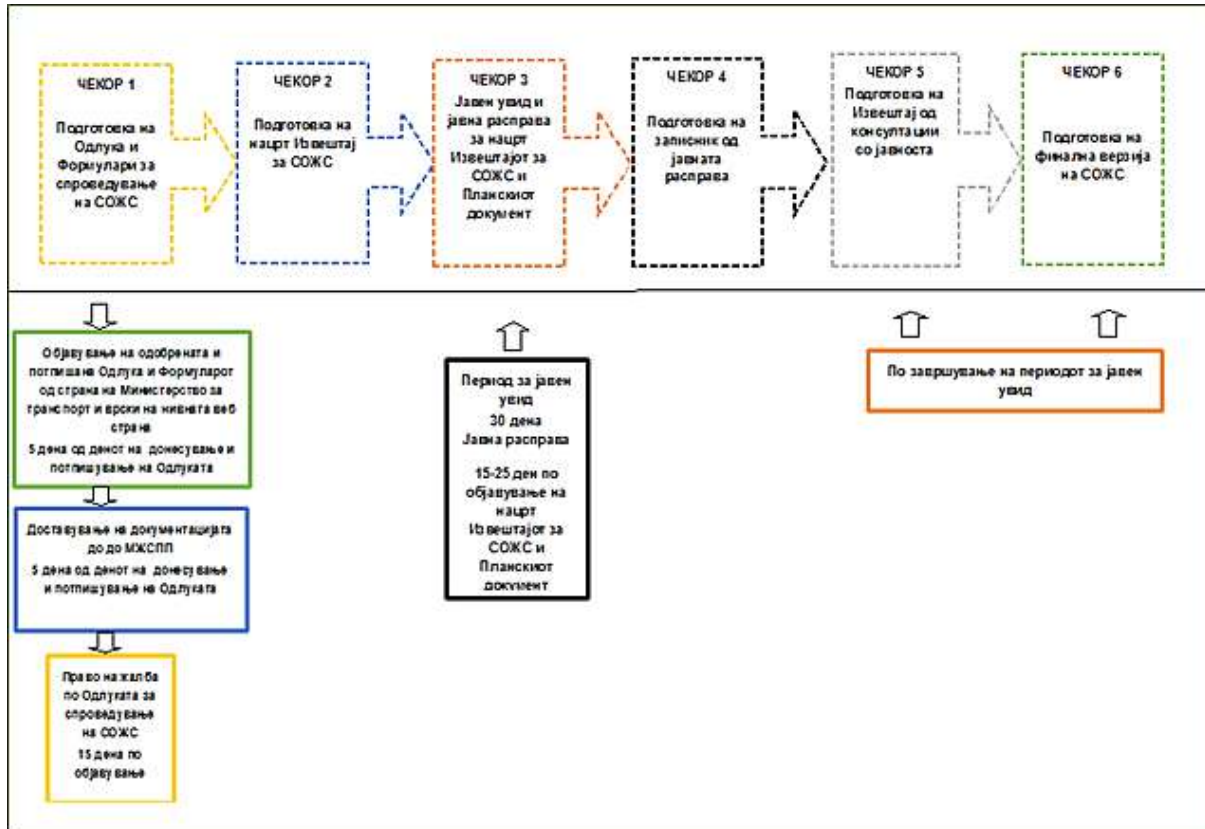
ЧЕКОР 1

Подготовка на Одлука и Формулари за спроведување на СОЖС

ЧЕКОР 2

Подготовка на нацрт Извештај за СОЖС

ЧЕКОР 3

Јавен увид и јавна расправа за нацрт Извештајот за СОЖС и Планскиот документ

ЧЕКОР 4

Подготовка на записник од јавната расправа

ЧЕКОР 5

Подготовка на Извештај од консултации со јавноста

ЧЕКОР 6

Подготовка на финална верзија на СОЖС

Објавување на одобрената и потпишана Одлука и Формуларот од страна на Министерство за транспорт и врски на нивната веб страна

5 дена од денот на донесување и потпишување на Одлуката

Доставување на документацијата до до МЖСПП

5 дена од денот на донесување и потпишување на Одлуката

Право на жалба по Одлуката за спроведување на СОЖС

15 дена по објавување

Период за јавен увид

30 дена

Јавна расправа

15-25 ден по објавување на нацрт Извештајот за СОЖС и Планскиот документ

По завршување на периодот за јавен увид